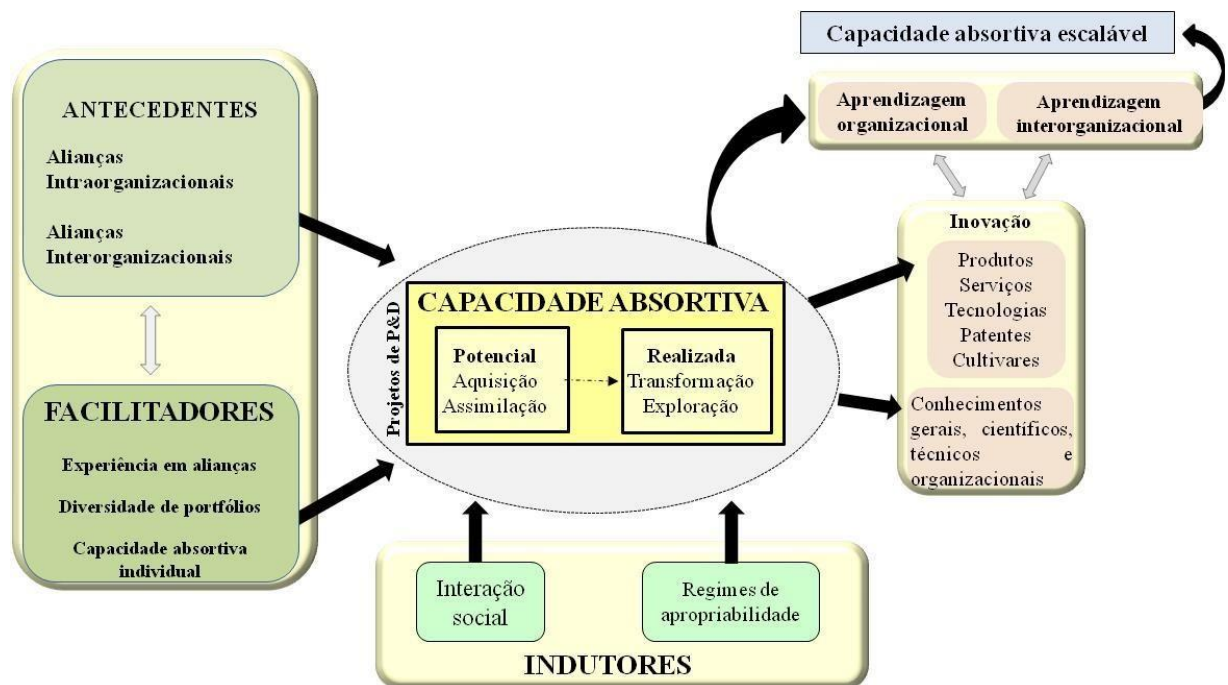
ANTECEDENTES

Alianças Intraorganizacionais

Alianças Interorganizacionais

FACILITADORES

Experiência em alianças

Diversidade de portfólios

Capacidade absortiva individual

Projetos de P&D

CAPACIDADE ABSORTIVA

Potencial
Aquisição
Assimilação

Realizada
Transformação
Exploração

Capacidade absortiva escalável

Aprendizagem organizacional

Aprendizagem interorganizacional

Inovação

Produtos
Serviços
Tecnologias
Patentes
Cultivares

Conhecimentos gerais, científicos, técnicos e organizacionais

Interação social

Regimes de apropriabilidade

INDUTORES